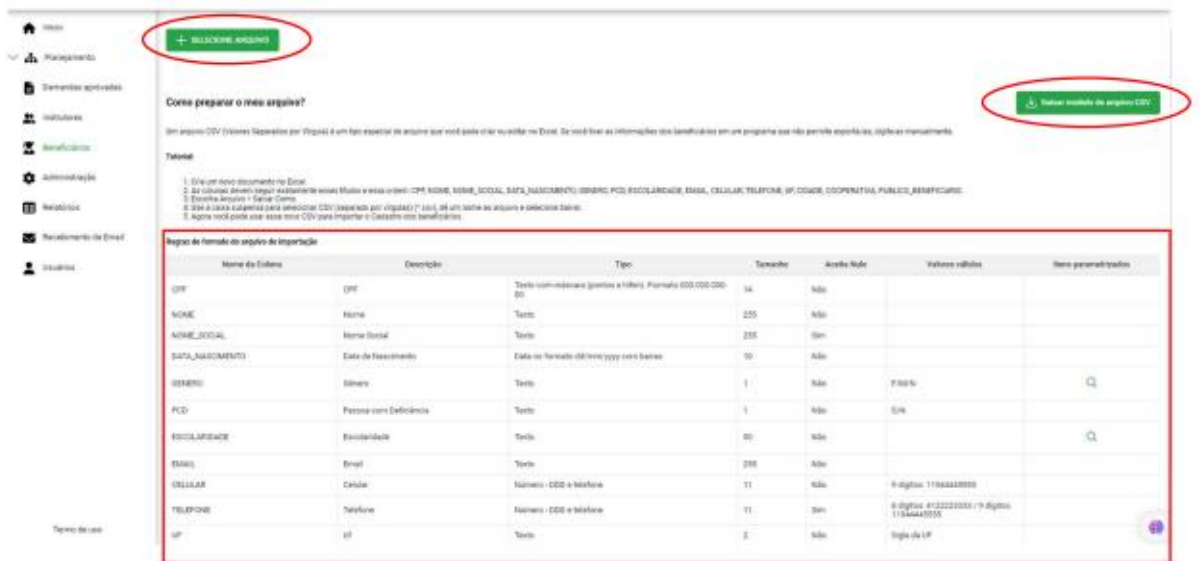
Início
Planejamento
Demandas aprovadas
Instrutores
Beneficiários
Administração
Relatórios
Recebimento de Email
Usuários

Termo de uso

+ SELECIONE ARQUIVO

Como preparar o meu arquivo?

Baixar modelo de arquivo CSV

Um arquivo CSV (Valores Separados por Vírgula) é um tipo especial de arquivo que você pode criar ou editar no Excel. Se você tiver as informações dos beneficiários em um programa que não permite exportá-las, digite-as manualmente.

Tutorial:

1. Crie um novo documento no Excel.
2. As colunas devem seguir exatamente esses títulos e essa ordem: CPF, NOME, NOME_SOCIAL, DATA_NASCIMENTO, GENERO, PCD, ESCOLARIDADE, EMAIL, CELULAR, TELEFONE, UF, CIDADE, COOPERATIVA, PUBLICO_BENEFICIARIO.
3. Escolha Arquivo > Salvar Como.
4. Use a caixa suspensa para selecionar CSV (separado por vírgulas) (*.csv), dê um nome ao arquivo e selecione Salvar.
5. Agora você pode usar esse novo CSV para importar o Cadastro dos beneficiários.

Regras de formato do arquivo de importação

| Nome da Coluna | Descrição | Tipo | Tamanho | Aceita Nulo | Valores válidos | Itens parametrizados |
|---|---|---|---|---|---|---|
| CPF | CPF | Texto com máscara (pontos e hífen). Formato 000.000.000-00 | 14 | Não | | |
| NOME | Nome | Texto | 255 | Não | | |
| NOME_SOCIAL | Nome Social | Texto | 255 | Sim | | |
| DATA_NASCIMENTO | Data de Nascimento | Data no formato dd/mm/yyyy com barras | 10 | Não | | |
| GENERO | Gênero | Texto | 1 | Não | F/M/N | |
| PCD | Pessoa com Deficiência | Texto | 1 | Não | S/N | |
| ESCOLARIDADE | Escolaridade | Texto | 50 | Não | | |
| EMAIL | Email | Texto | 255 | Não | | |
| CELULAR | Celular | Número - DDD e telefone | 11 | Não | 9 dígitos: 11944448888 | |
| TELEFONE | Telefone | Número - DDD e telefone | 11 | Sim | 8 dígitos: 4133333333 / 9 dígitos: 11944445555 | |
| UF | UF | Texto | 2 | Não | Sigla da UF | |